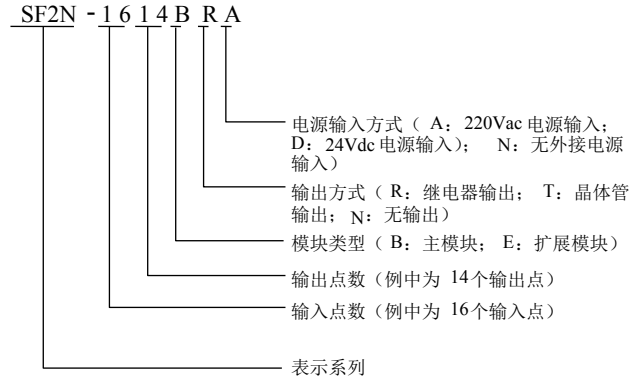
SF2N - 1 6 1 4 B R A

电源输入方式（ A：220Vac 电源输入； D：24Vdc 电源输入）； N：无外接电源输入）

输出方式（ R：继电器输出； T：晶体管输出； N：无输出）

模块类型（ B：主模块； E：扩展模块）

输出点数（例中为 14个输出点）

输入点数（例中为 16个输入点）

表示系列